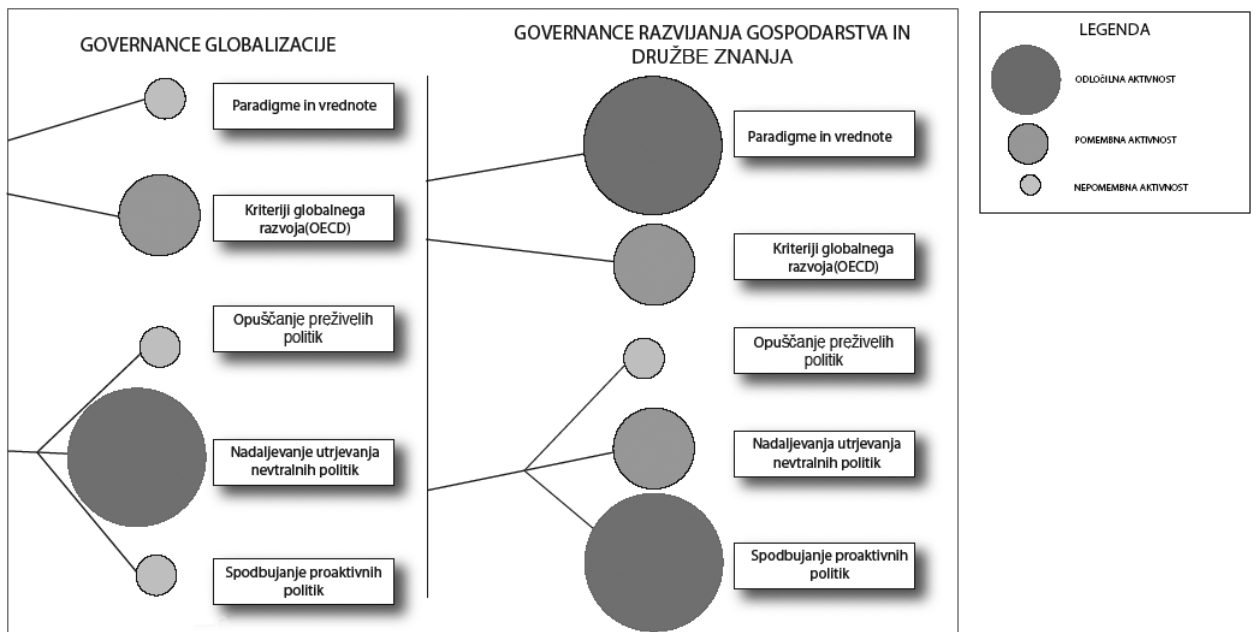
GOVERNANCE GLOBALIZACIJE

Paradigme in vrednote

Kriteriji globalnega razvoja(OECD)

Opuščanje preživelih politik

Nadaljevanje utrjevanja nevtralnih politik

Spodbujanje proaktivnih politik

GOVERNANCE RAZVIJANJA GOSPODARSTVA IN DRUŽBE ZNANJA

Paradigme in vrednote

Kriteriji globalnega razvoja(OECD)

Opuščanje preživelih politik

Nadaljevanja utrjevanja nevtralnih politik

Spodbujanje proaktivnih politik

LEGENDA

ODLOČILNA AKTIVNOST

POMEMBNA AKTIVNOST

NEPOMEMBNA AKTIVNOST